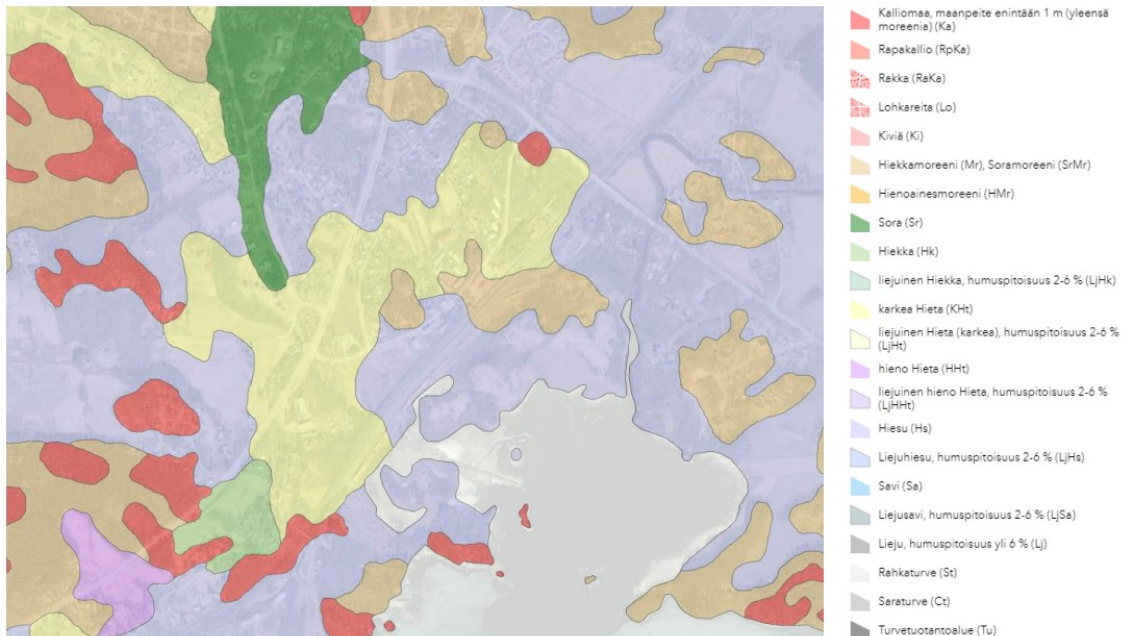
Kalliomaa, maanpeite enintään 1 m (yleensä moreenia) (Ka)

Rapakallio (RpKa)

Rakka (RaKa)

Lohkareita (Lo)

Kiviä (Ki)

Hiekkamoreeni (Mr), Soramoreeni (SrMr)

Hienoainesmoreeni (HMr)

Sora (Sr)

Hiekka (Hk)

liejuinen Hiekka, humuspitoisuus 2-6 % (LjHk)

karkea Hieta (KHt)

liejuinen Hieta (karkea), humuspitoisuus 2-6 % (LjHt)

hieno Hieta (HHt)

liejuinen hieno Hieta, humuspitoisuus 2-6 % (LjHHt)

Hiesu (Hs)

Liejuhiesu, humuspitoisuus 2-6 % (LjHs)

Savi (Sa)

Liejusavi, humuspitoisuus 2-6 % (LjSa)

Lieju, humuspitoisuus yli 6 % (Lj)

Rahkaturve (St)

Saraturve (Ct)

Turvetuotantoalue (Tu)